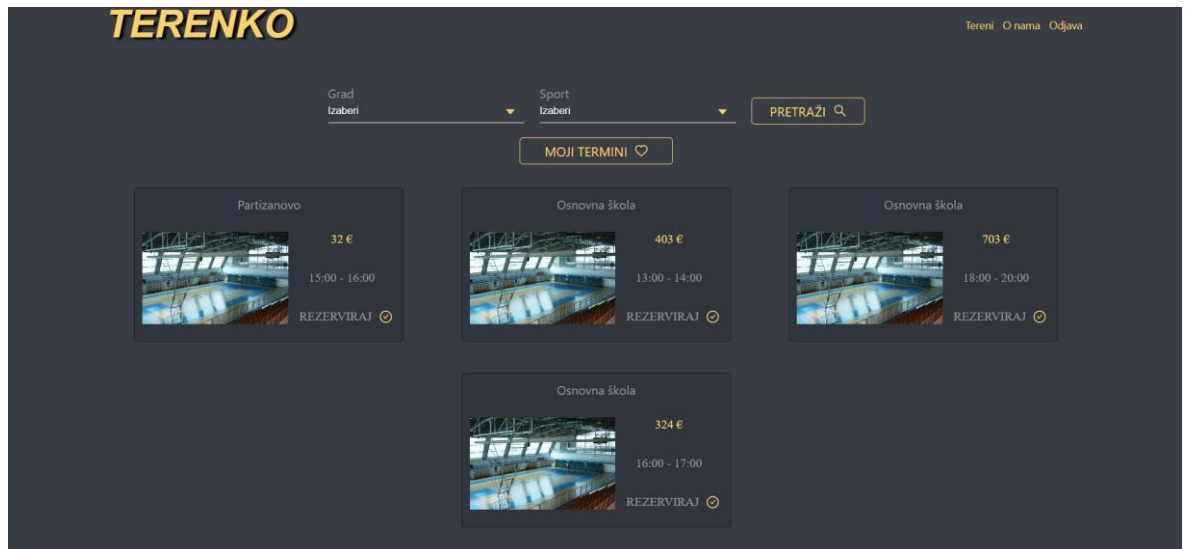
TERENKO

Tereni O nama Odjava

Grad
Izaberi

Sport
Izaberi

PRETRAŽI

MOJI TERMINI

Partizanovo
32 €
15:00 - 16:00
REZERVIRAJ

Osnovna škola
403 €
13:00 - 14:00
REZERVIRAJ

Osnovna škola
703 €
18:00 - 20:00
REZERVIRAJ

Osnovna škola
324 €
16:00 - 17:00
REZERVIRAJ